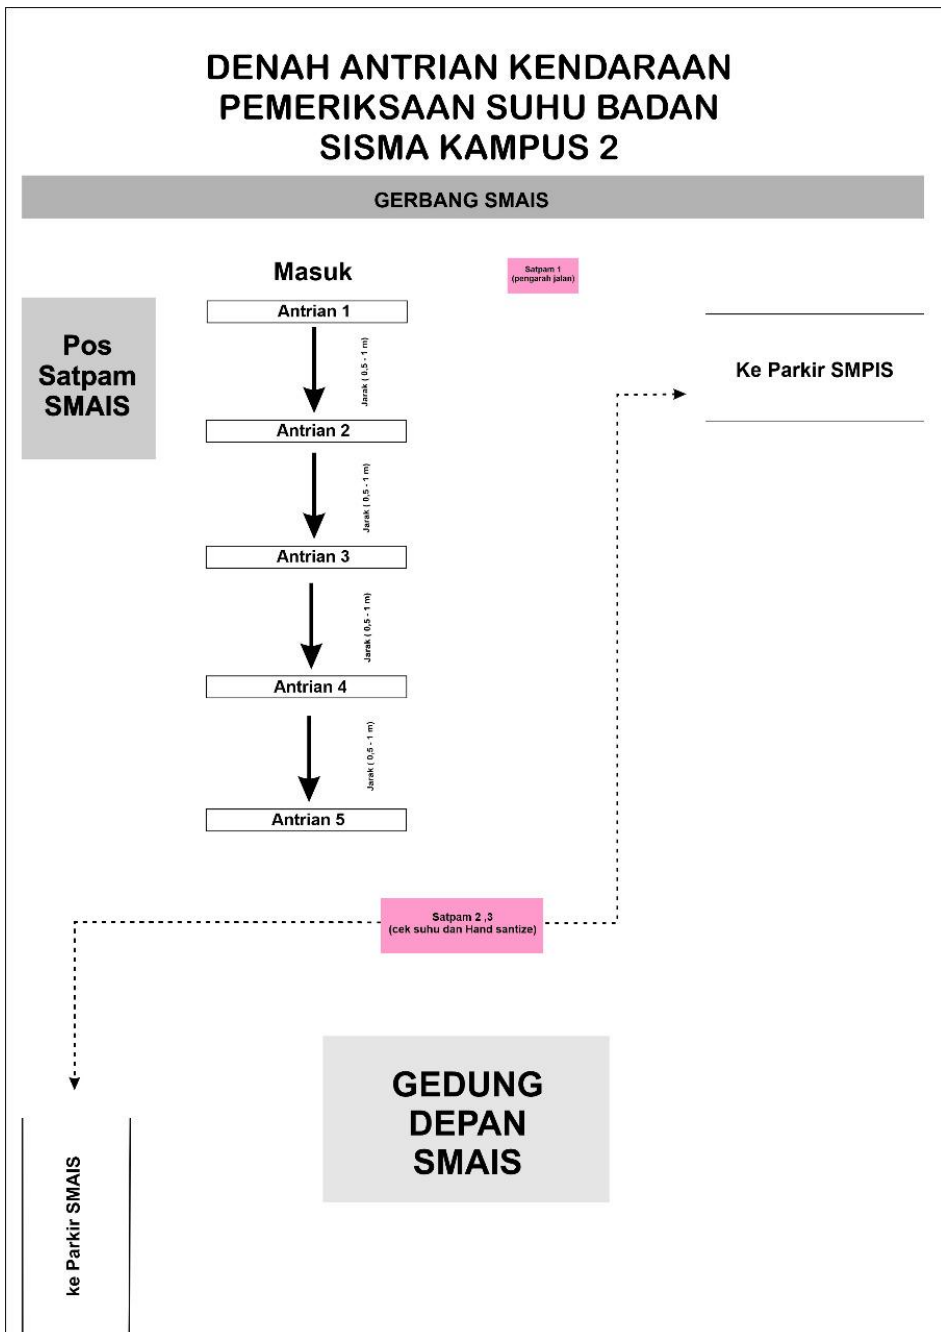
DENAH ANTRIAN KENDARAAN PEMERIKSAAN SUHU BADAN SISMA KAMPUS 2

GERBANG SMAIS

Masuk

Satpam 1 (pengarah jalan)

Pos Satpam SMAIS

Antrian 1

Jarak ( 0,5 - 1 m)

Ke Parkir SMPIS

Antrian 2

Jarak ( 0,5 - 1 m)

Antrian 3

Jarak ( 0,5 - 1 m)

Antrian 4

Jarak ( 0,5 - 1 m)

Antrian 5

Satpam 2 ,3 (cek suhu dan Hand santize)

GEDUNG DEPAN SMAIS

ke Parkir SMAIS